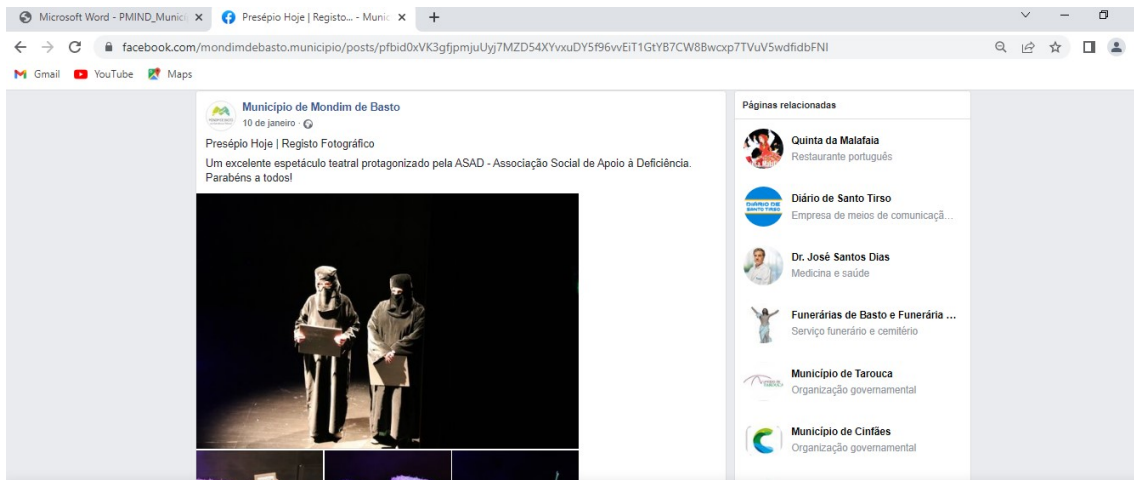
Microsoft Word - PMIND_Munic ×
Presépio Hoje | Registo... - Munic ×
+

facebook.com/mondimdebasto.municipio/posts/pfbid0xVK3gfjpmjuUyj7MZD54XYvxuD5f96vvEiT1GtYB7CW8Bwcxp7TVuV5wdfidbFNl

Gmail YouTube Maps

Município de Mondim de Basto
10 de janeiro ·

Presépio Hoje | Registo Fotográfico
Um excelente espetáculo teatral protagonizado pela ASAD - Associação Social de Apoio à Deficiência. Parabéns a todos!

Páginas relacionadas

Quinta da Malafaia
Restaurante português

Diário de Santo Tirso
Empresa de meios de comunicaçã...

Dr. José Santos Dias
Medicina e saúde

Funerárias de Basto e Funerária ...
Serviço funerário e cemitério

Município de Tarouca
Organização governamental

Município de Cinfães
Organização governamental